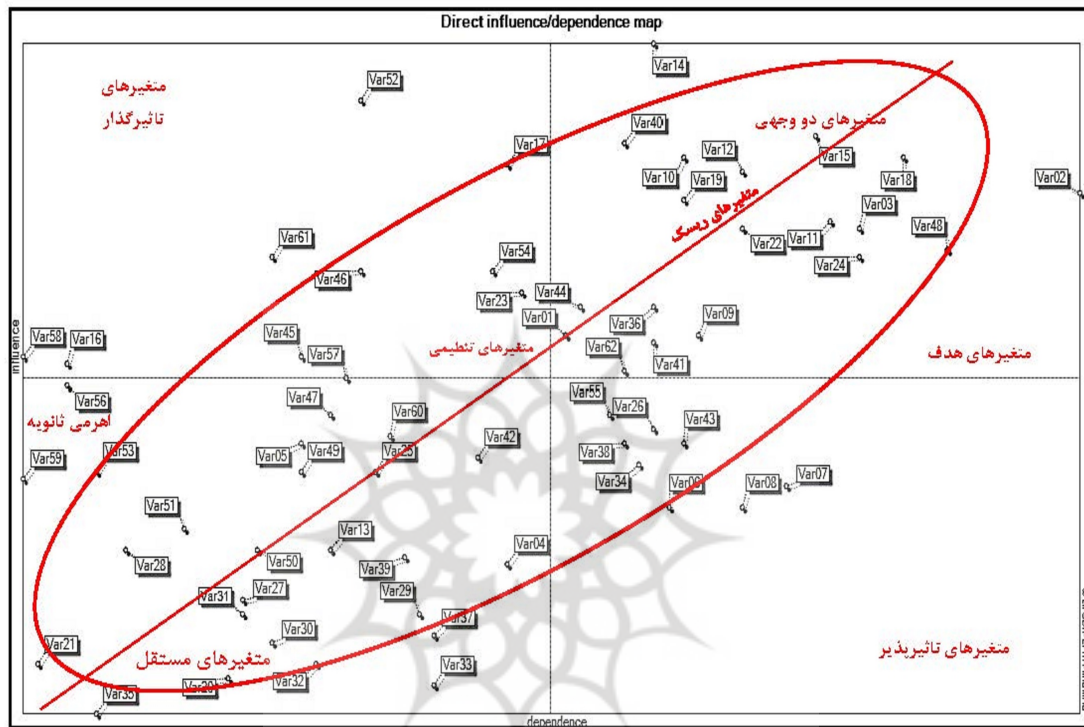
Direct influence/dependence map

متغیرهای تاثیرگذار

متغیرهای دو وجهی

متغیرهای ریسک

متغیرهای تنظیمی

متغیرهای هدف

اهرمی ثانویه

متغیرهای مستقل

متغیرهای تاثیرپذیر

Var14
Var52
Var40
Var17
Var12
Var15
Var10
Var19
Var18
Var02
Var03
Var61
Var22
Var11
Var48
Var54
Var24
Var46
Var44
Var23
Var01
Var36
Var09
Var58
Var16
Var45
Var57
Var62
Var41
Var56
Var47
Var55
Var26
Var60
Var43
Var42
Var38
Var59
Var53
Var05
Var49
Var25
Var34
Var06
Var07
Var08
Var51
Var13
Var04
Var28
Var50
Var39
Var27
Var31
Var29
Var37
Var30
Var21
Var33
Var32
Var20
Var35

influence
dependence